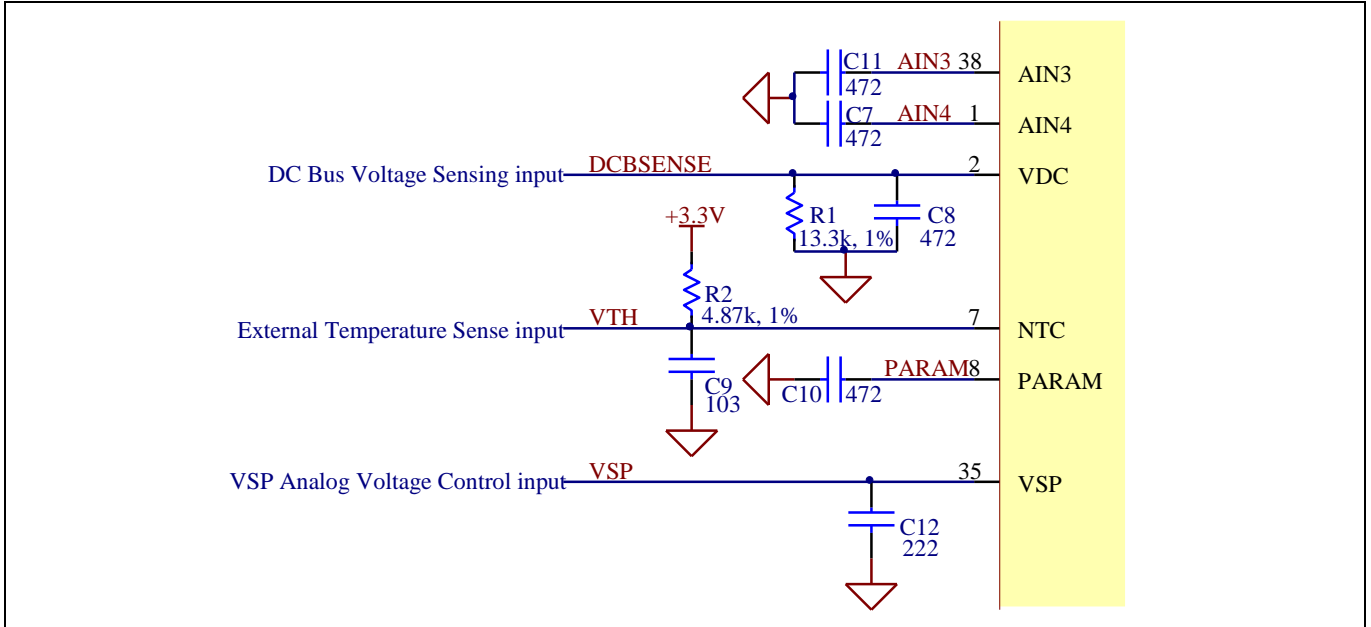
C11 472 AIN3 38 AIN3
C7 472 AIN4 1 AIN4
DC Bus Voltage Sensing input DCBSENSE 2 VDC
+3.3V
R1 13.3k, 1%
C8 472
R2 4.87k, 1%
External Temperature Sense input VTH 7 NTC
C10 472 PARAM 8 PARAM
C9 103
VSP Analog Voltage Control input VSP 35 VSP
C12 222